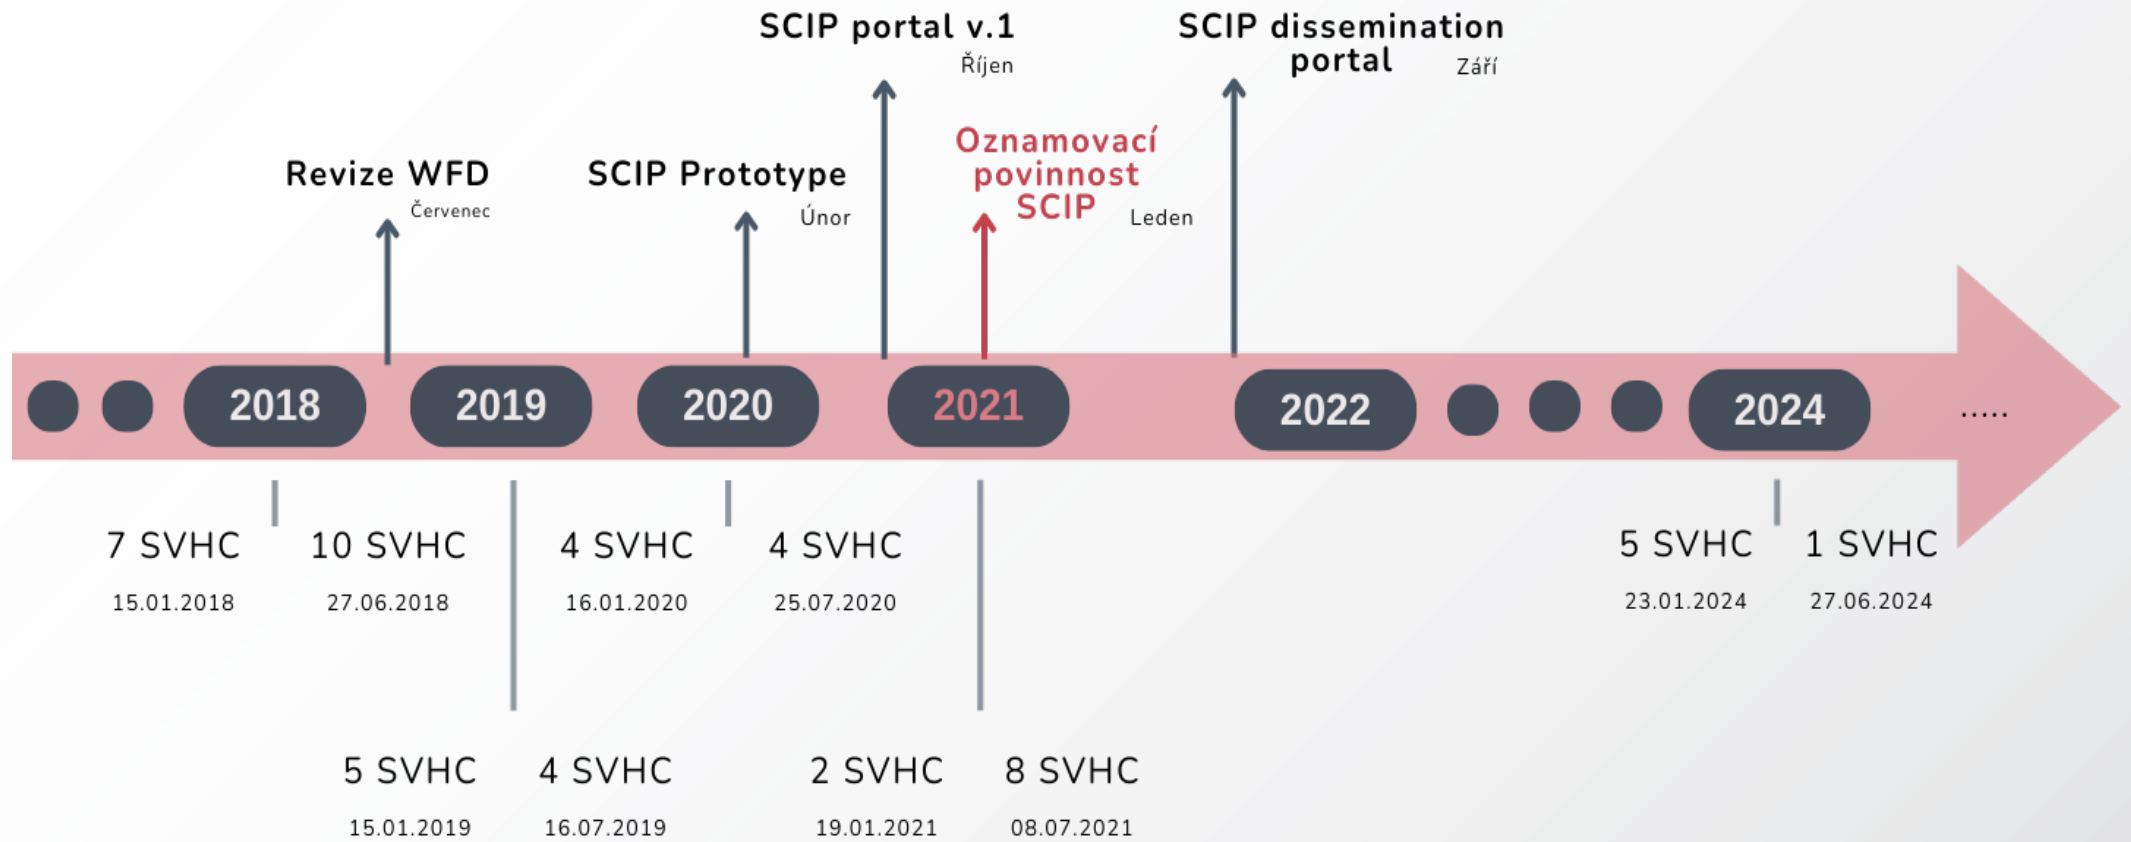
SCIP portal v.1
Říjen

SCIP dissemination portal
Září

Revize WFD
Červenec

SCIP Prototype
Únor

Oznamovací povinnost SCIP
Leden

2018 2019 2020 2021 2022 2024 .....

7 SVHC
15.01.2018

10 SVHC
27.06.2018

4 SVHC
16.01.2020

4 SVHC
25.07.2020

5 SVHC
23.01.2024

1 SVHC
27.06.2024

5 SVHC
15.01.2019

4 SVHC
16.07.2019

2 SVHC
19.01.2021

8 SVHC
08.07.2021